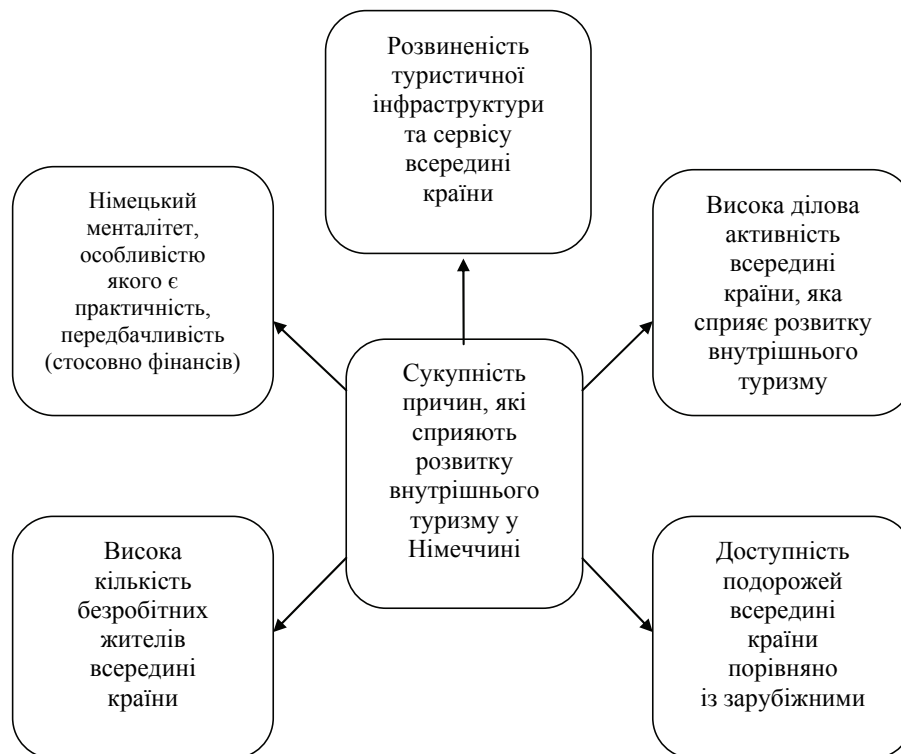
Розвиненість туристичної інфраструктури та сервісу всередині країни

Німецький менталітет, особливістю якого є практичність, передбачливість (стосовно фінансів)

Висока ділова активність всередині країни, яка сприяє розвитку внутрішнього туризму

Сукупність причин, які сприяють розвитку внутрішнього туризму у Німеччині

Висока кількість безробітних жителів всередині країни

Доступність подорожей всередині країни порівняно із зарубіжними